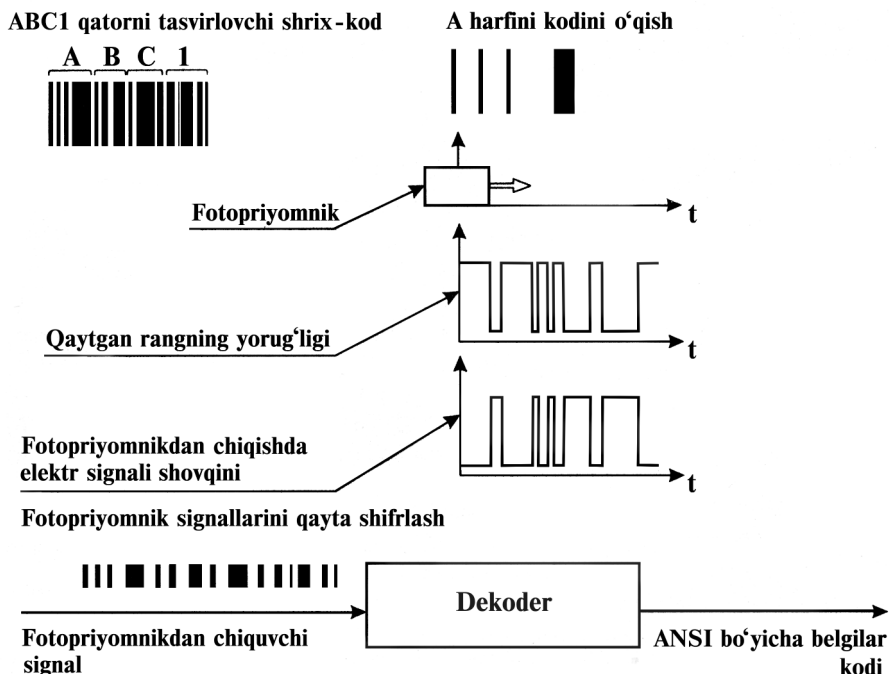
ABC1 qatorni tasvirlovchi shrix-kod

A B C 1

A harfini kodini o‘qish

Fotopriyomnik

t

Qaytgan rangning yorug‘ligi

t

Fotopriyomnikdan chiqishda elektr signali shovqini

t

Fotopriyomnik signallarini qayta shifrlash

Dekoder

Fotopriyomnikdan chiquvchi signal

ANSI bo‘yicha belgilar kodi